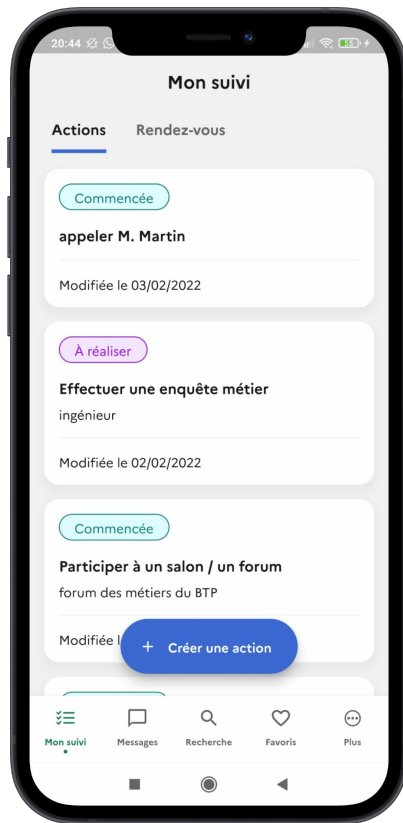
20:44

Mon suivi

Actions Rendez-vous

Commencée
appeler M. Martin
Modifiée le 03/02/2022

À réaliser
Effectuer une enquête métier
ingénieur
Modifiée le 02/02/2022

Commencée
Participer à un salon / un forum
forum des métiers du BTP
Modifiée l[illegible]

+ Créer une action

Mon suivi Messages Recherche Favoris Plus